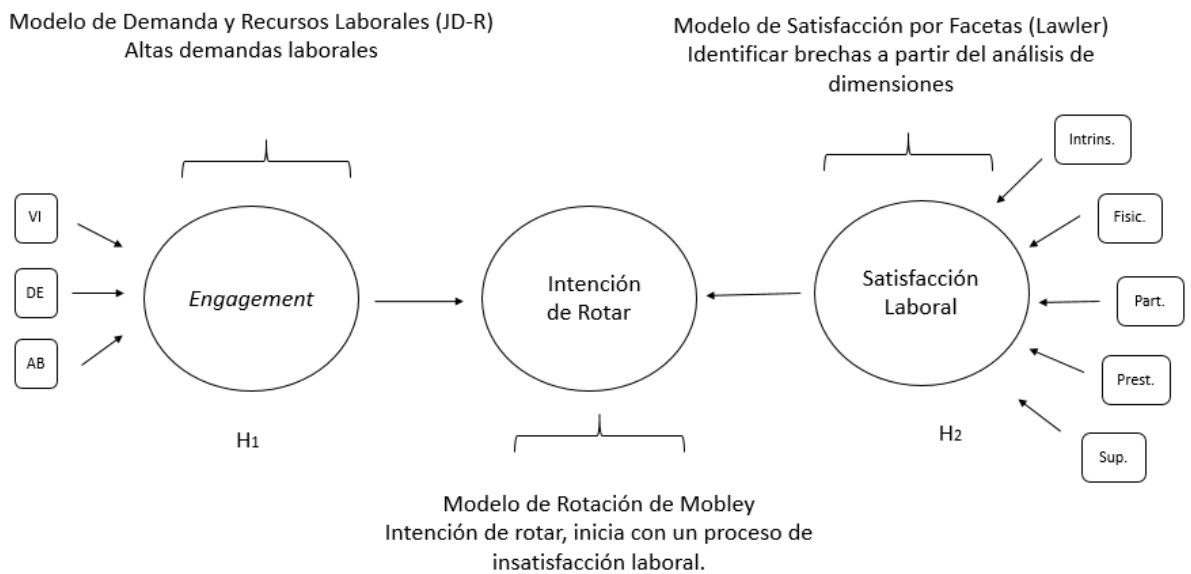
Modelo de Demanda y Recursos Laborales (JD-R)
Altas demandas laborales

Modelo de Satisfacción por Facetas (Lawler)
Identificar brechas a partir del análisis de dimensiones

VI

DE

AB

*Engagement*

Intención de Rotar

Satisfacción Laboral

Intrins.

Fisic.

Part.

Prest.

Sup.

H$_1$

H$_2$

Modelo de Rotación de Mobley
Intención de rotar, inicia con un proceso de insatisfacción laboral.